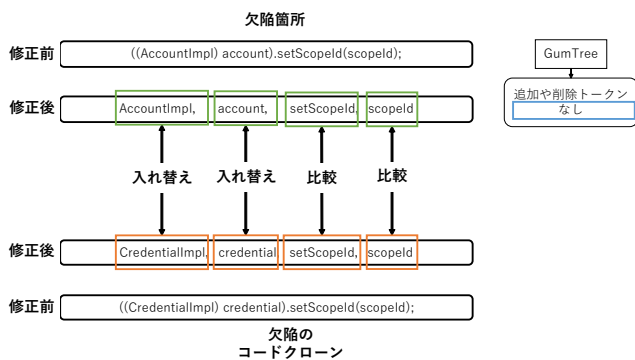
欠陥箇所

修正前 ((AccountImpl) account).setScopeId(scopeId);

GumTree

追加や削除トークン
なし

修正後 AccountImpl, account, setScopeId, scopeId

入れ替え 入れ替え 比較 比較

修正後 CredentialImpl, credential, setScopeId, scopeId

修正前 ((CredentialImpl) credential).setScopeId(scopeId);

欠陥の
コードクローン